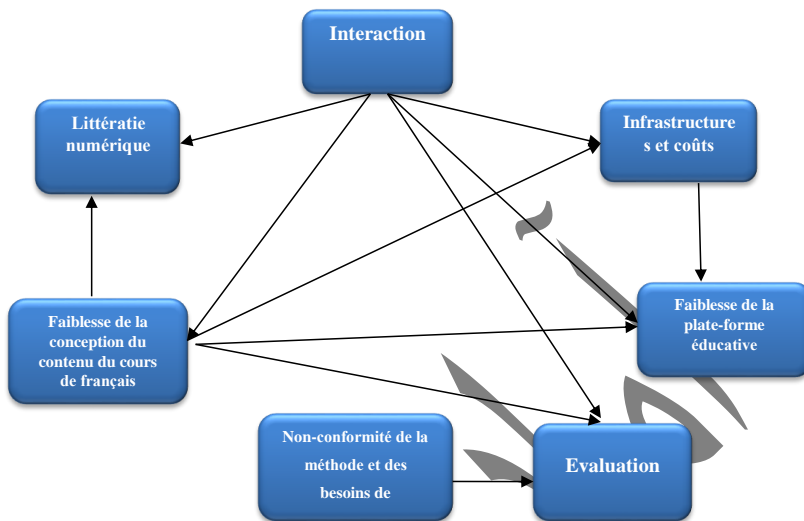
Interaction

Littératie numérique

Infrastructures et coûts

Faiblesse de la conception du contenu du cours de français

Faiblesse de la plate-forme éducative

Non-conformité de la méthode et des besoins de

Evaluation